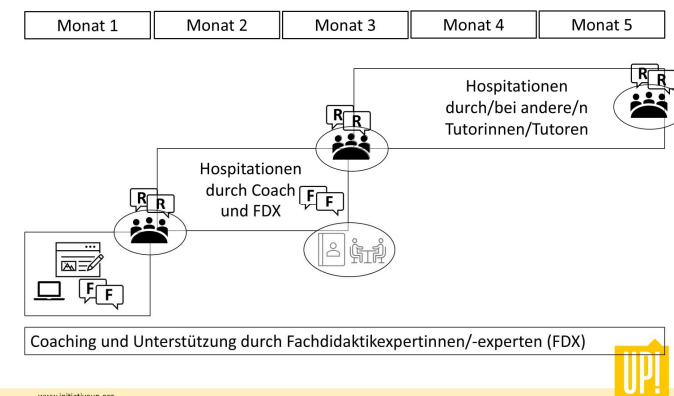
| Monat 1 | Monat 2 | Monat 3 | Monat 4 | Monat 5 |
|---|---|---|---|---|

Hospitationen durch/bei andere/n Tutorinnen/Tutoren

R R

R R

Hospitationen durch Coach und FDX

F F

R R

F F

Coaching und Unterstützung durch Fachdidaktikexpertinnen/-experten (FDX)

www.initiativeup.org

UP!